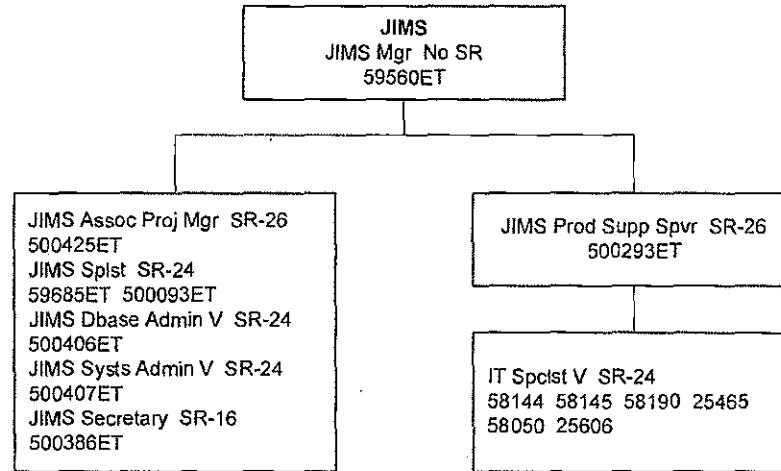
JIMS
JIMS Mgr No SR
59560ET

JIMS Assoc Proj Mgr SR-26
500425ET
JIMS Splst SR-24
59685ET 500093ET
JIMS Dbase Admin V SR-24
500406ET
JIMS Systs Admin V SR-24
500407ET
JIMS Secretary SR-16
500386ET

JIMS Prod Supp Spvr SR-26
500293ET

IT Spclst V SR-24
58144 58145 58190 25465
58050 25606